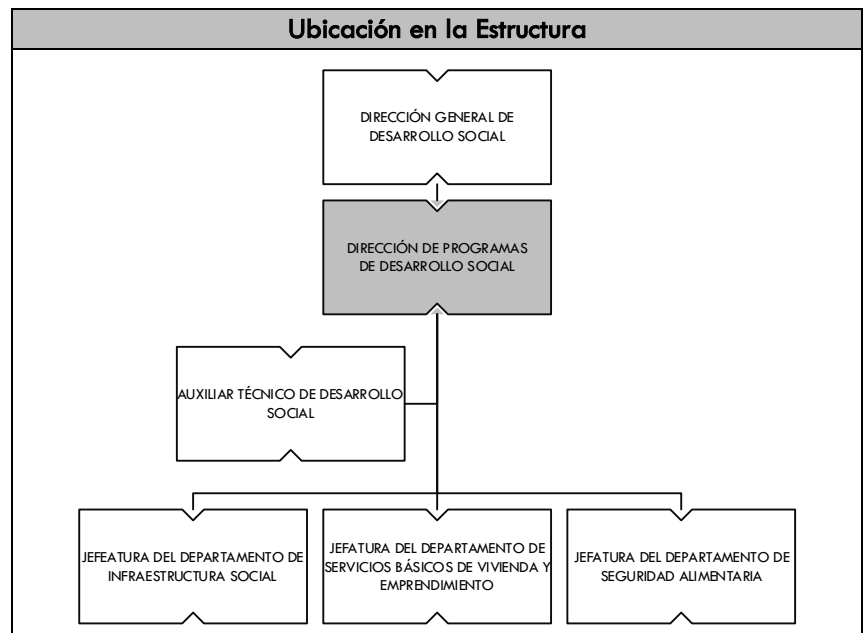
Ubicación en la Estructura

DIRECCIÓN GENERAL DE DESARROLLO SOCIAL

DIRECCIÓN DE PROGRAMAS DE DESARROLLO SOCIAL

AUXILIAR TÉCNICO DE DESARROLLO SOCIAL

JEFATURA DEL DEPARTAMENTO DE INFRAESTRUCTURA SOCIAL

JEFATURA DEL DEPARTAMENTO DE SERVICIOS BÁSICOS DE VIVIENDA Y EMPRENDIMIENTO

JEFATURA DEL DEPARTAMENTO DE SEGURIDAD ALIMENTARIA